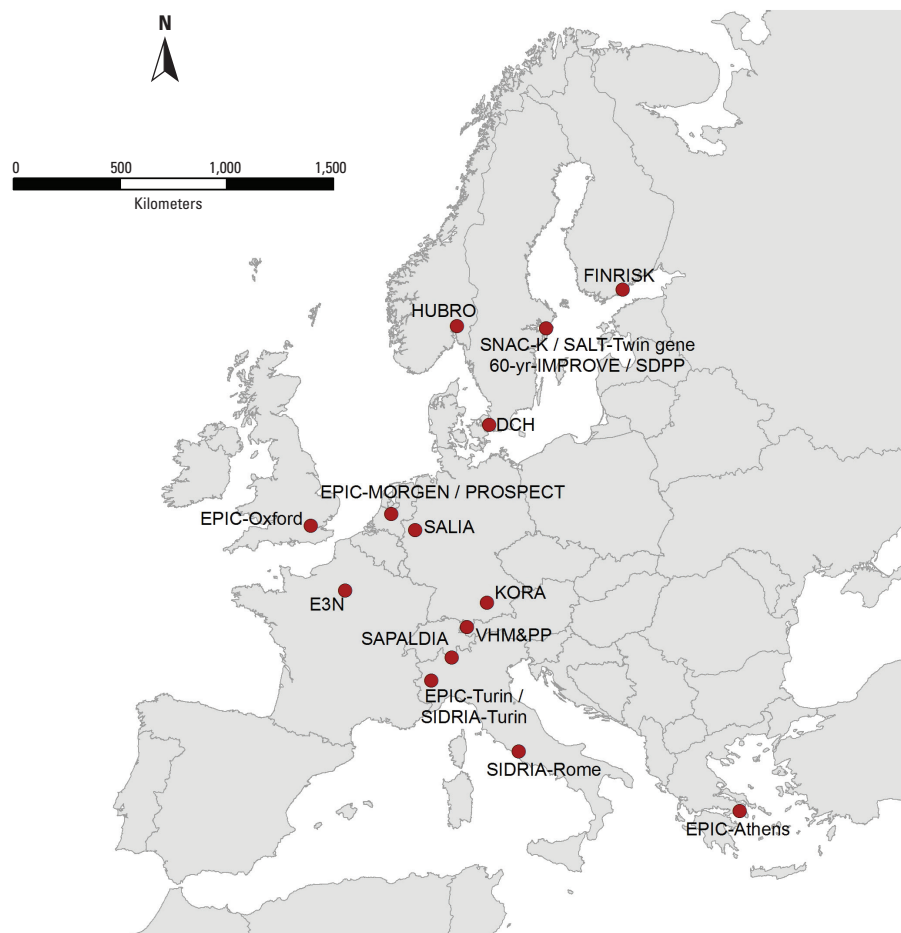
N

0 500 1,000 1,500
Kilometers

FINRISK
HUBRO
SNAC-K / SALT-Twin gene
60-yr-IMPROVE / SDPP
DCH
EPIC-MORGEN / PROSPECT
EPIC-Oxford
SALIA
E3N
KORA
SAPALDIA
VHM&PP
EPIC-Turin /
SIDRIA-Turin
SIDRIA-Rome
EPIC-Athens